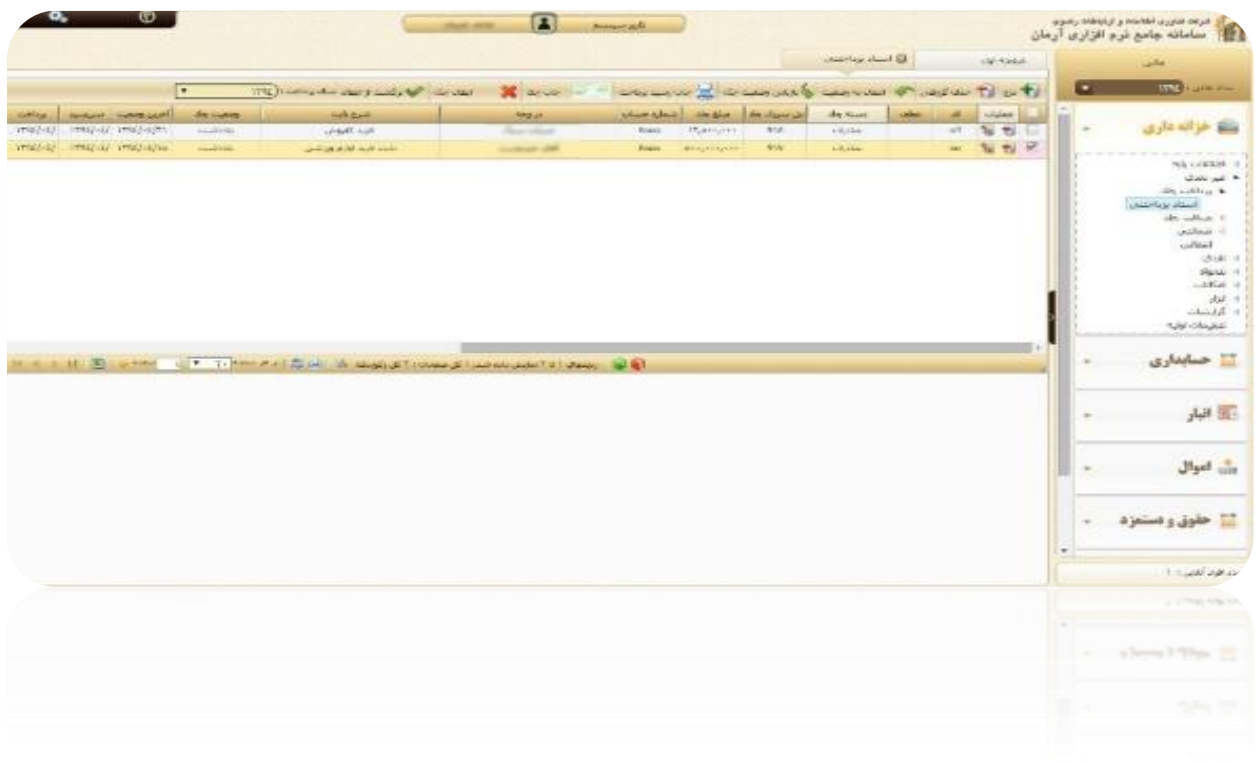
سامانه جامع نرم افزاری آرمان

مالی

خزانه داری

اسناد پرداختنی

حسابداری

انبار

اموال

حقوق و دستمزد

کاربر سیستم

صفحه اول

اسناد پرداختنی

عملیات | کد | شرح چک | وضعیت چک | آخرین وضعیت | سررسید | پرداخت

خرید کامپیوتر

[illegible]